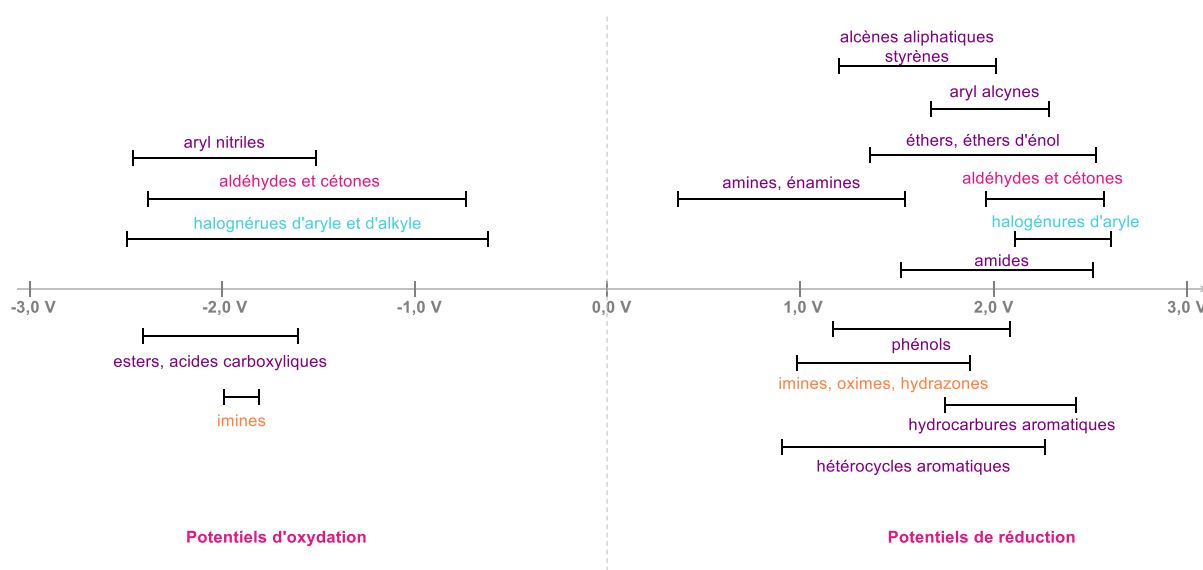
alcènes aliphatiques
styrènes

aryl alcynes

éthers, éthers d'énol

aryl nitriles

aldéhydes et cétones

amines, énamines

aldéhydes et cétones

halognérues d'aryle et d'alkyle

halogénures d'aryle

amides

-3,0 V -2,0 V -1,0 V 0,0 V 1,0 V 2,0 V 3,0 V

esters, acides carboxyliques

phénols

imines, oximes, hydrazones

imines

hydrocarbures aromatiques

hétérocycles aromatiques

Potentiels d'oxydation

Potentiels de réduction